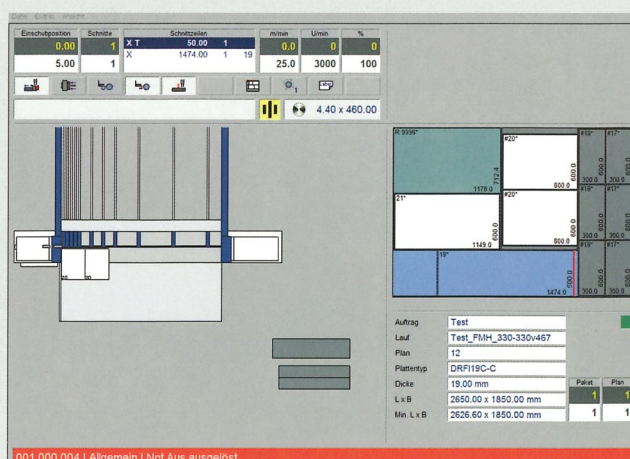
Einschubposition
0.00
5.00

Schnitte
1
1

Schnittzeilen
| X T | 50.00 | 1 | |
|---|---|---|---|
| X | 1474.00 | 1 | 19 |

m/min
0.0
25.0

U/min
0
3000

%
0
100

4.40 x 460.00

R 9999°
#20°
#18°
#17°
312.4
1178.0
800.0
600.0
300.0
300.0
21°
#20°
#18°
#17°
1149.0
800.0
600.0
500.0
300.0
300.0
19°
#18°
#17°
1474.0
600.0
300.0
300.0

Auftrag | Test
Lauf | Test_FMH_330-330v467
Plan | 12
Plattentyp | DRFI19C-C
Dicke | 19.00 mm
L x B | 2650.00 x 1850.00 mm
Min. L x B | 2626.60 x 1850.00 mm

Paket
1
1

Plan
1
1

001.000.004 | Allgemein | Not Aus ausgelöst